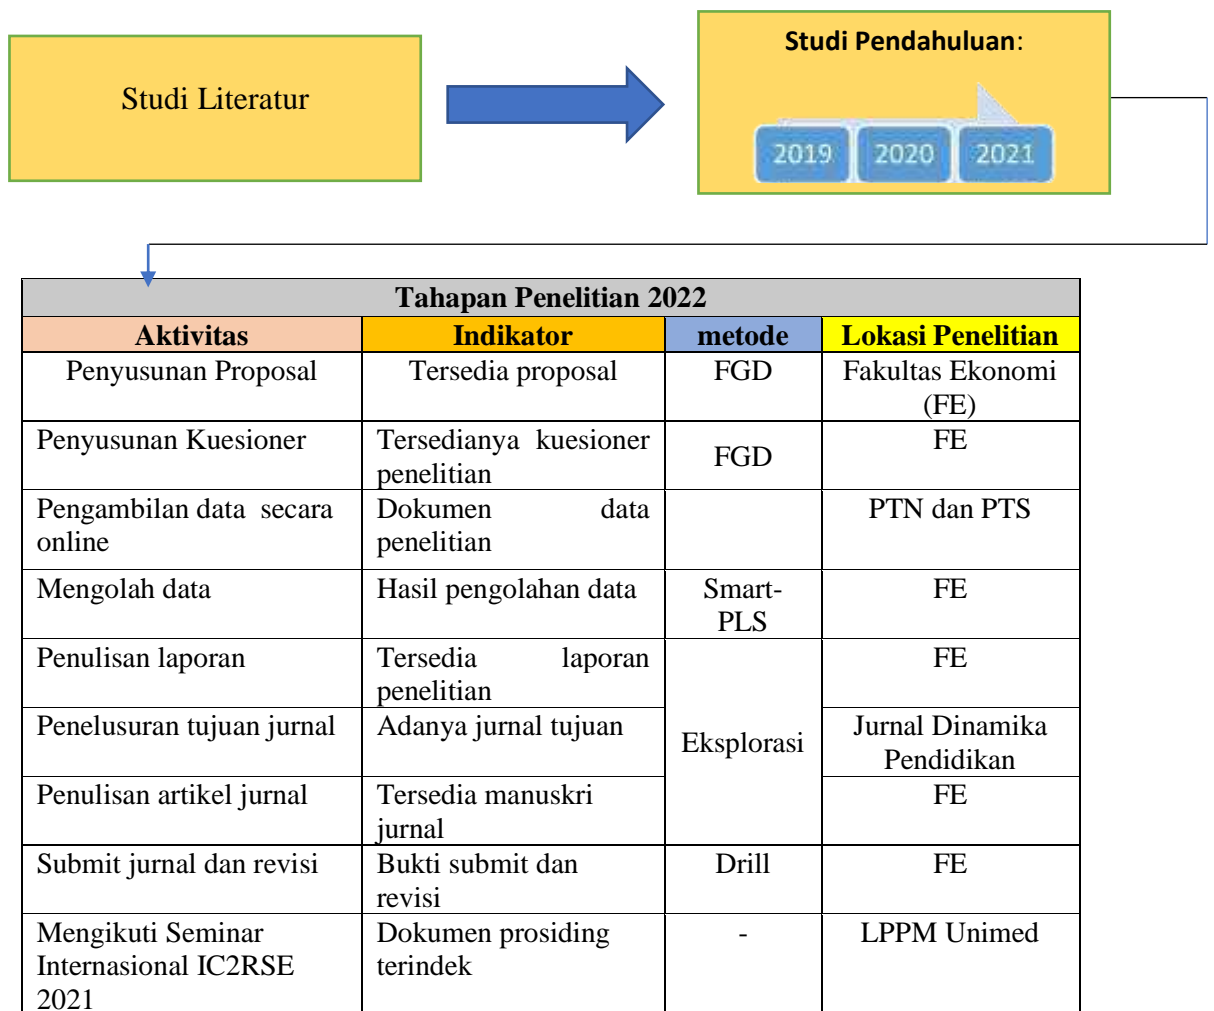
Studi Literatur

Studi Pendahuluan:

2019 2020 2021

| Tahapan Penelitian 2022 | | | |
|---|---|---|---|
| Aktivitas | Indikator | metode | Lokasi Penelitian |
| Penyusunan Proposal | Tersedia proposal | FGD | Fakultas Ekonomi (FE) |
| Penyusunan Kuesioner | Tersedianya kuesioner penelitian | FGD | FE |
| Pengambilan data secara online | Dokumen data penelitian | | PTN dan PTS |
| Mengolah data | Hasil pengolahan data | Smart-PLS | FE |
| Penulisan laporan | Tersedia laporan penelitian | Eksplorasi | FE |
| Penelusuran tujuan jurnal | Adanya jurnal tujuan | | Jurnal Dinamika Pendidikan |
| Penulisan artikel jurnal | Tersedia manuskri jurnal | | FE |
| Submit jurnal dan revisi | Bukti submit dan revisi | Drill | FE |
| Mengikuti Seminar Internasional IC2RSE 2021 | Dokumen prosiding terindek | - | LPPM Unimed |